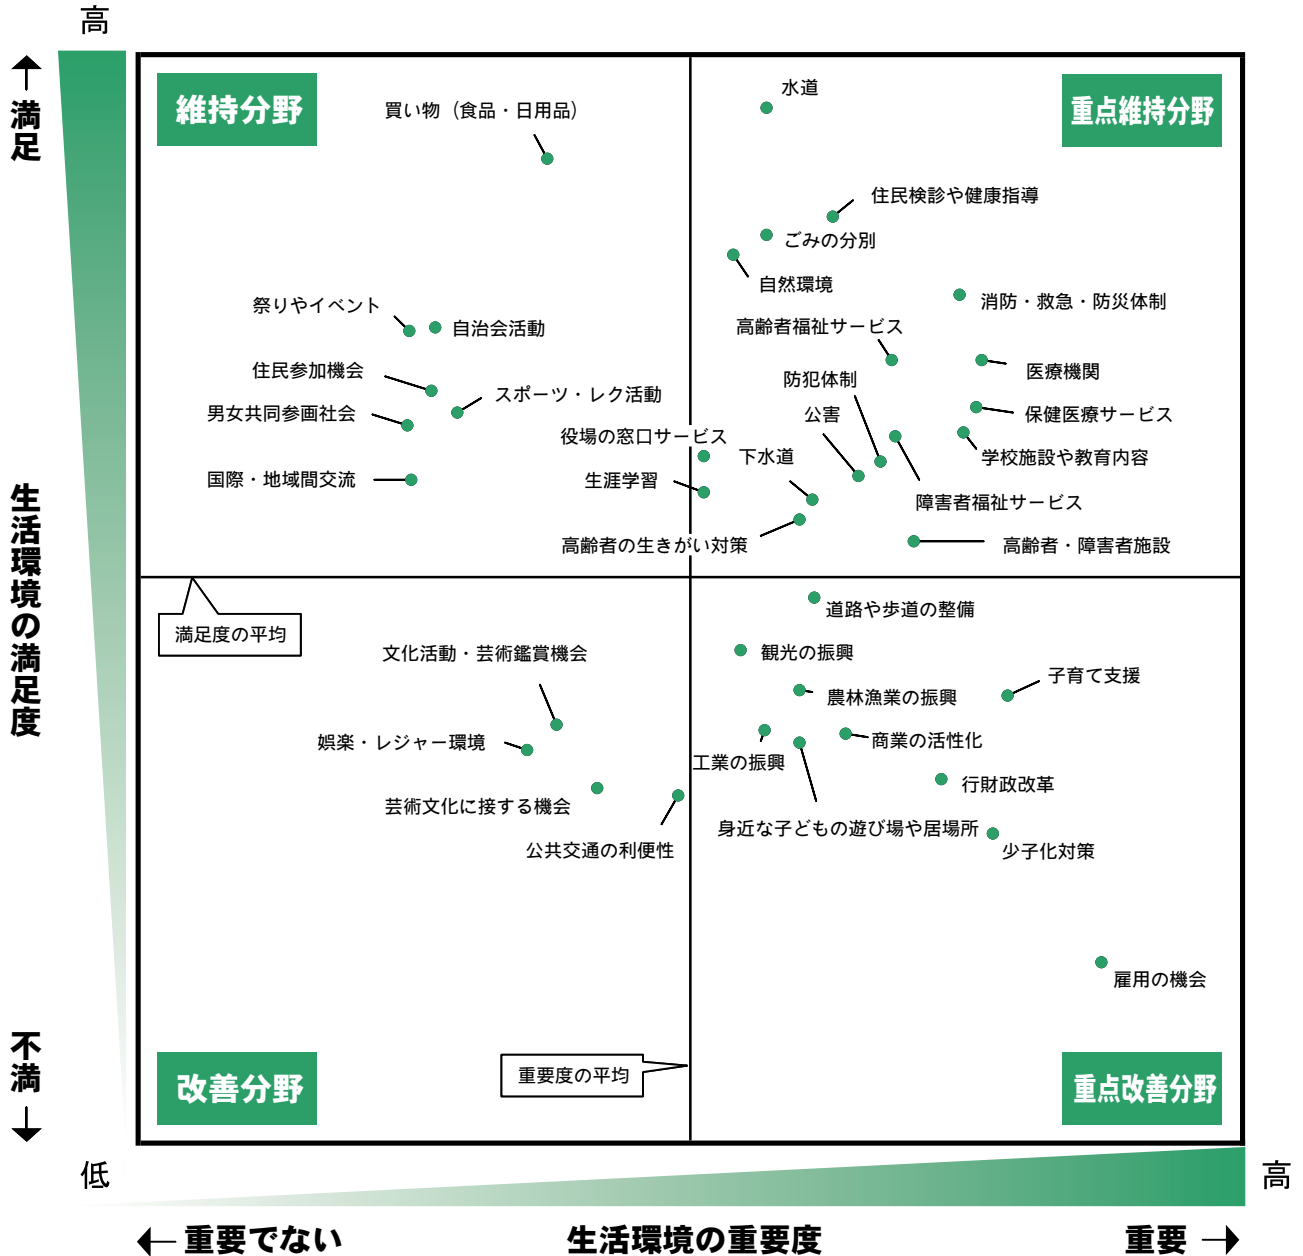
高

↑
満
足

生活環境の満足度

不
満
↓

維持分野

買い物（食品・日用品）

水道

重点維持分野

住民検診や健康指導

ごみの分別

自然環境

祭りやイベント

自治会活動

消防・救急・防災体制

高齢者福祉サービス

住民参加機会

医療機関

スポーツ・レク活動

防犯体制

男女共同参画社会

公害

保健医療サービス

役場の窓口サービス

下水道

学校施設や教育内容

国際・地域間交流

生涯学習

障害者福祉サービス

高齢者の生きがい対策

高齢者・障害者施設

道路や歩道の整備

満足度の平均

文化活動・芸術鑑賞機会

観光の振興

子育て支援

農林漁業の振興

娯楽・レジャー環境

商業の活性化

工業の振興

行財政改革

芸術文化に接する機会

身近な子どもの遊び場や居場所

公共交通の利便性

少子化対策

雇用の機会

重要度の平均

改善分野

重点改善分野

低

高

← 重要でない

生活環境の重要度

重要 →